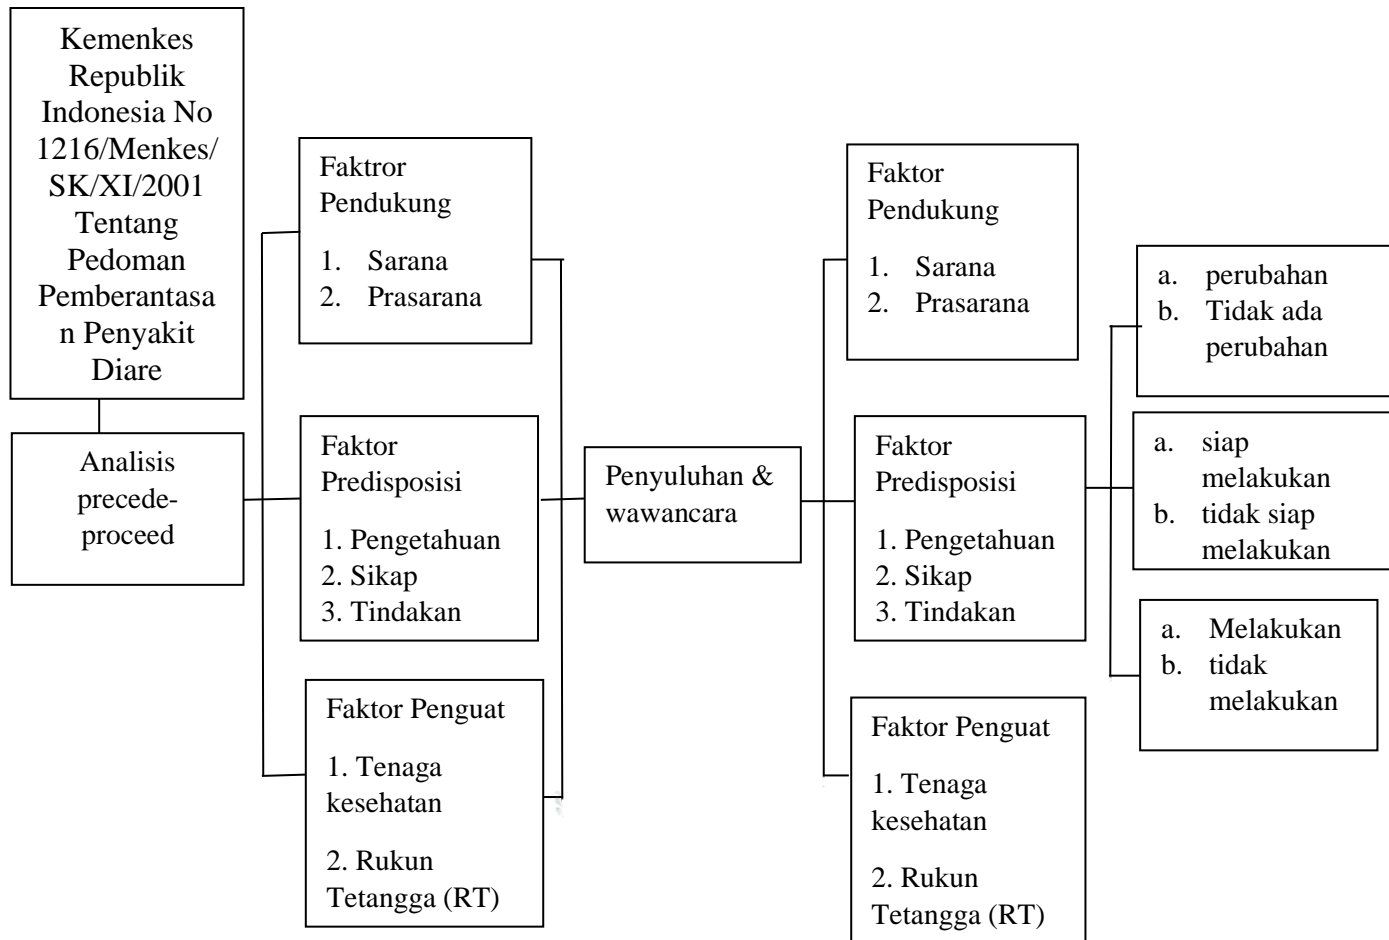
Kemenkes Republik Indonesia No 1216/Menkes/SK/XI/2001 Tentang Pedoman Pemberantasan Penyakit Diare

Analisis precede-proceed

Faktror Pendukung

1. Sarana
2. Prasarana

Faktor Predisposisi

1. Pengetahuan
2. Sikap
3. Tindakan

Faktor Penguat

1. Tenaga kesehatan

2. Rukun Tetangga (RT)

Penyuluhan & wawancara

Faktor Pendukung

1. Sarana
2. Prasarana

Faktor Predisposisi

1. Pengetahuan
2. Sikap
3. Tindakan

Faktor Penguat

1. Tenaga kesehatan

2. Rukun Tetangga (RT)

a. perubahan
b. Tidak ada perubahan

a. siap melakukan
b. tidak siap melakukan

a. Melakukan
b. tidak melakukan